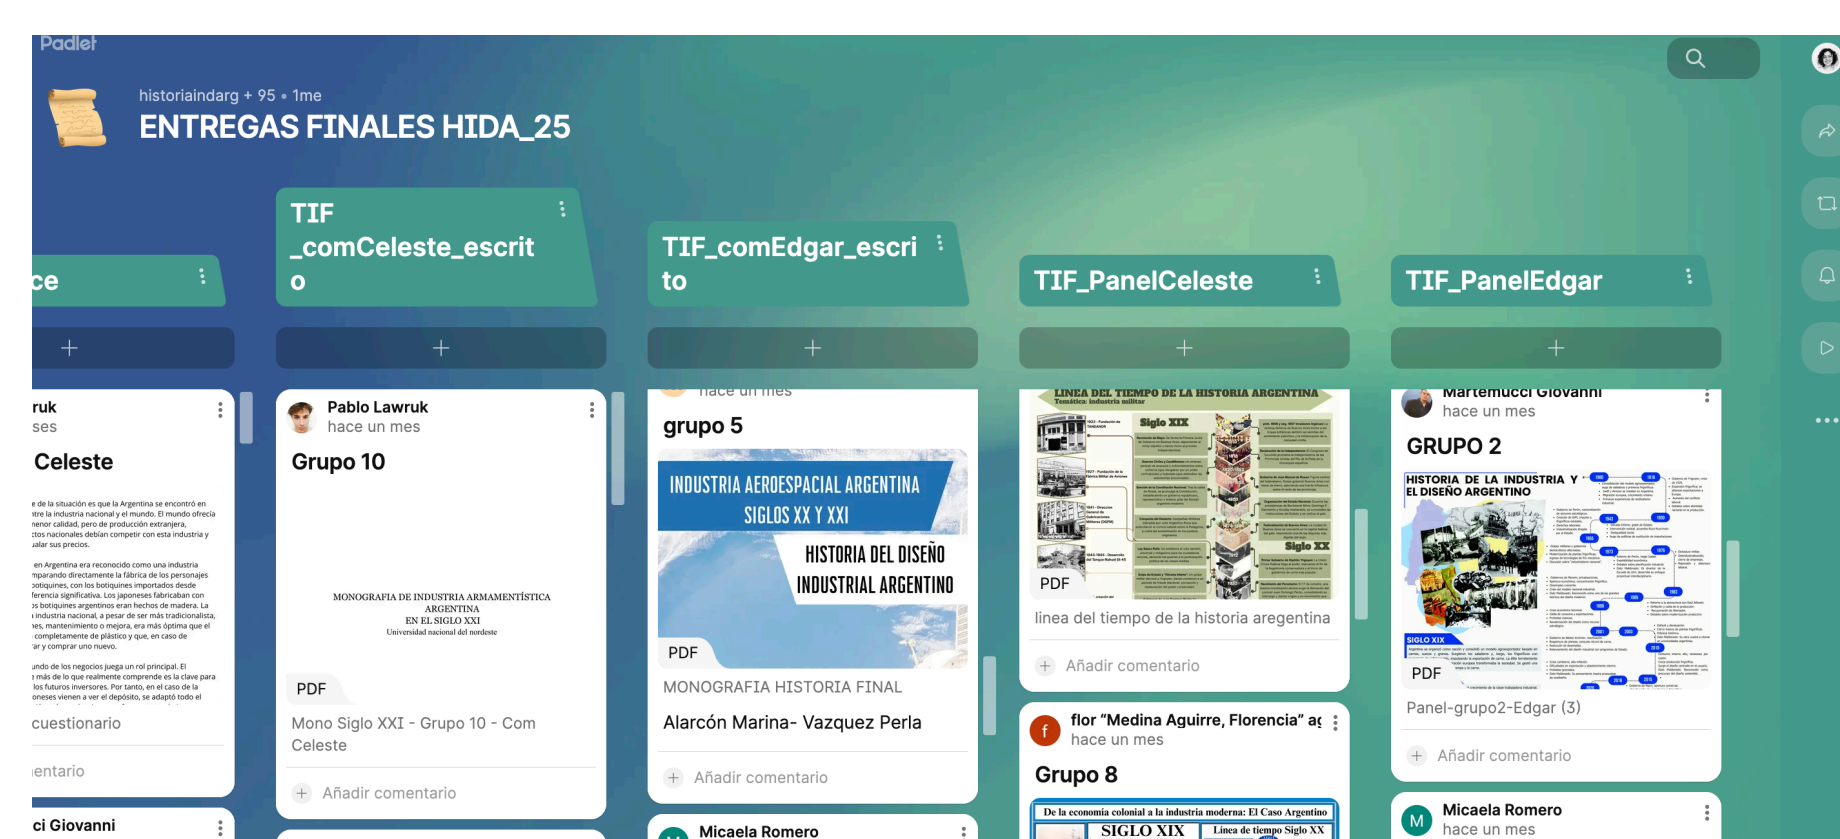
Padlet

historiaindarg + 95 • 1me

ENTREGAS FINALES HIDA_25

ce

+

ruk
ses

Celeste

e de la situación es que la Argentina se encontró en
tre la industria nacional y el mundo. El mundo ofrecía
nenor calidad, pero de producción extranjera,
tos nacionales debían competir con esta industria y
ular sus precios.

en Argentina era reconocido como una industria
mparando directamente la fábrica de los personajes
otiquines, con los botiquines importados desde
ferencia significativa. Los japoneses fabricaban con
s botiquines argentinos eran hechos de madera. La
industria nacional, a pesar de ser más tradicionalista,
es, mantenimiento o mejora, era más óptima que el
completamente de plástico y que, en caso de
ar y comprar uno nuevo.

undo de los negocios juega un rol principal. El
más de lo que realmente comprende es la clave para
los futuros inversores. Por tanto, en el caso de la
ones vienen a ver el depósito, se adaptó todo el

cuestionario

entario

ci Giovanni

TIF _comCeleste_escrito

+

Pablo Lawruk
hace un mes

Grupo 10

MONOGRAFIA DE INDUSTRIA ARMAMENTÍSTICA ARGENTINA
EN EL SIGLO XXI
Universidad nacional del nordeste

PDF

Mono Siglo XXI - Grupo 10 - Com Celeste

Añadir comentario

TIF_comEdgar_escrito

+

hace un mes

grupo 5

INDUSTRIA AEROESPACIAL ARGENTINA
SIGLOS XX Y XXI
HISTORIA DEL DISEÑO
INDUSTRIAL ARGENTINO

PDF

MONOGRAFIA HISTORIA FINAL

Alarcón Marina- Vazquez Perla

Añadir comentario

Micaela Romero

TIF_PanelCeleste

+

LINEA DEL TIEMPO DE LA HISTORIA ARGENTINA
Temática: industria militar

Siglo XIX

Siglo XX

PDF

linea del tiempo de la historia aregentina

Añadir comentario

flor "Medina Aguirre, Florencia" a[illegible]
hace un mes

Grupo 8

De la economía colonial a la industria moderna: El Caso Argentino
SIGLO XIX
Línea de tiempo Siglo XX

TIF_PanelEdgar

+

Martemucci Giovanni
hace un mes

GRUPO 2

HISTORIA DE LA INDUSTRIA Y EL DISEÑO ARGENTINO

SIGLO XIX

PDF

Panel-grupo2-Edgar (3)

Añadir comentario

Micaela Romero
hace un mes